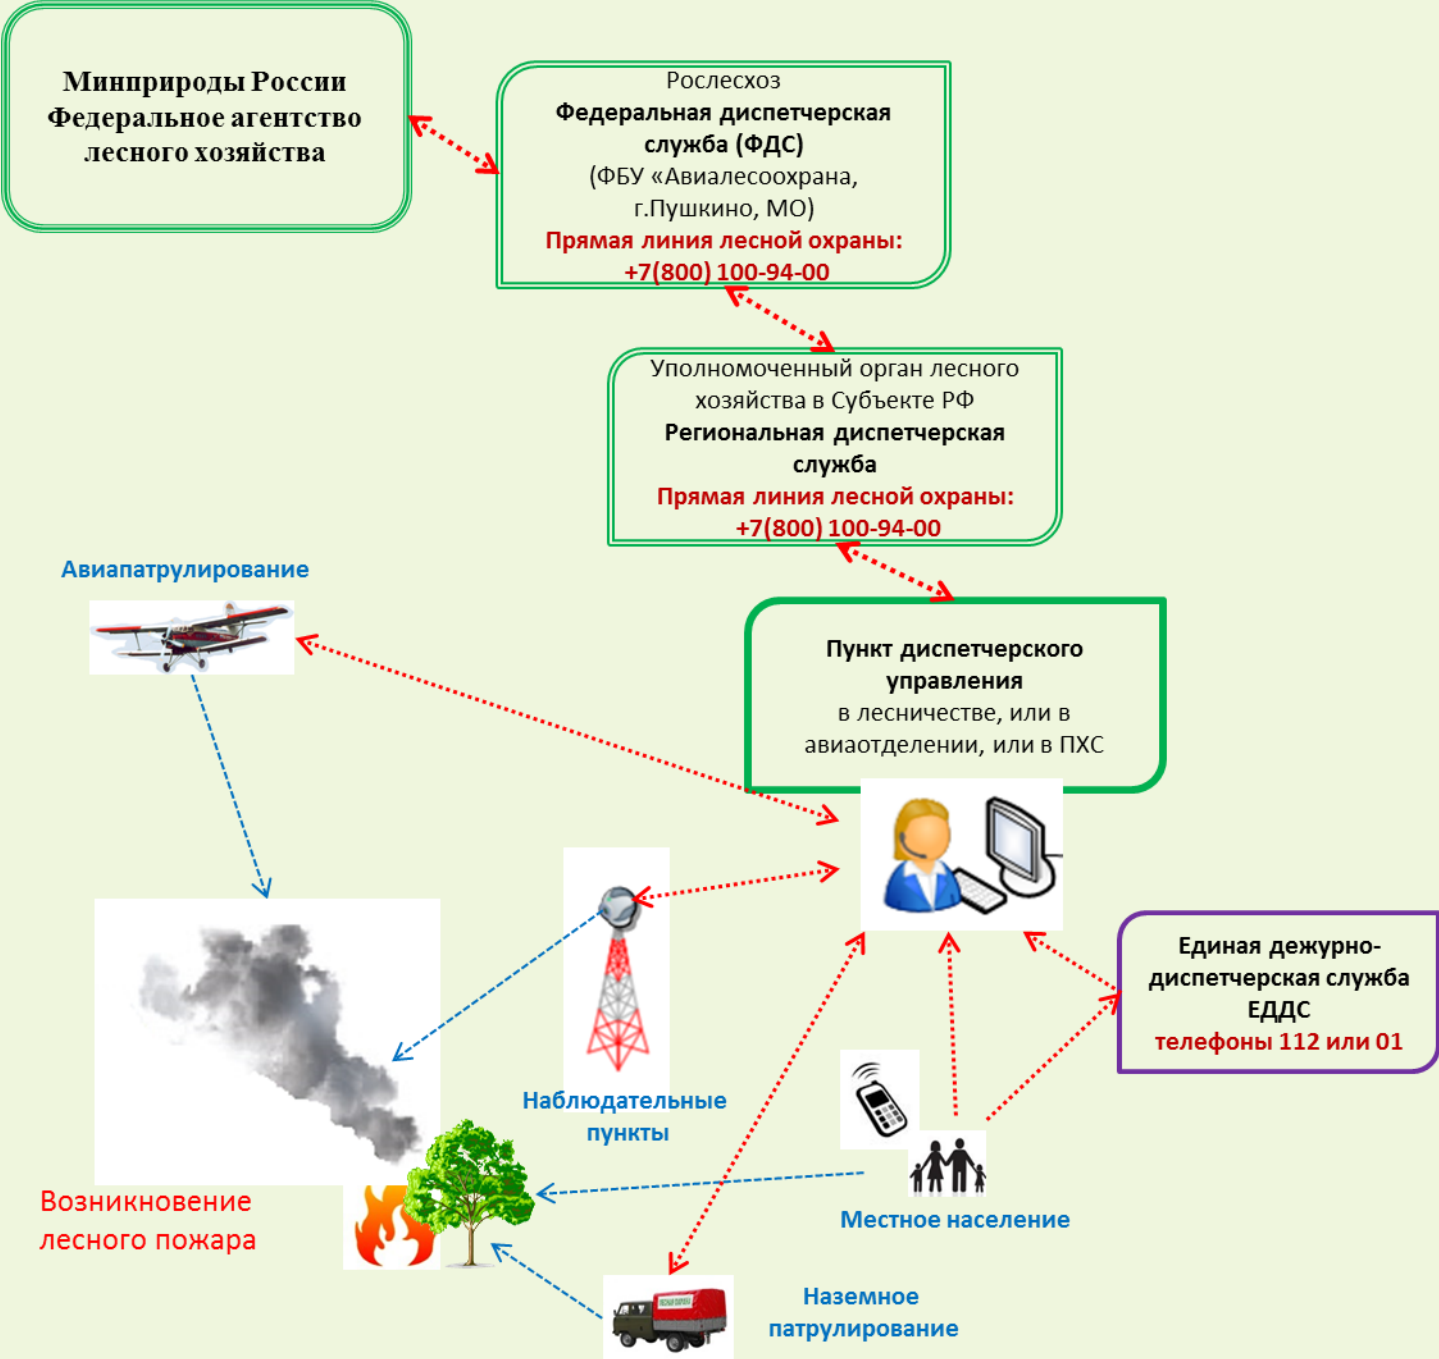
Минприроды России
Федеральное агентство лесного хозяйства

Рослесхоз
Федеральная диспетчерская служба (ФДС)
(ФБУ «Авиалесоохрана, г.Пушкино, МО)
Прямая линия лесной охраны: +7(800) 100-94-00

Уполномоченный орган лесного хозяйства в Субъекте РФ
Региональная диспетчерская служба
Прямая линия лесной охраны: +7(800) 100-94-00

Авиапатрулирование

Пункт диспетчерского управления
в лесничестве, или в авиаотделении, или в ПХС

Единая дежурно-диспетчерская служба ЕДДС
телефоны 112 или 01

Наблюдательные пункты

Возникновение лесного пожара

Местное население

Наземное патрулирование